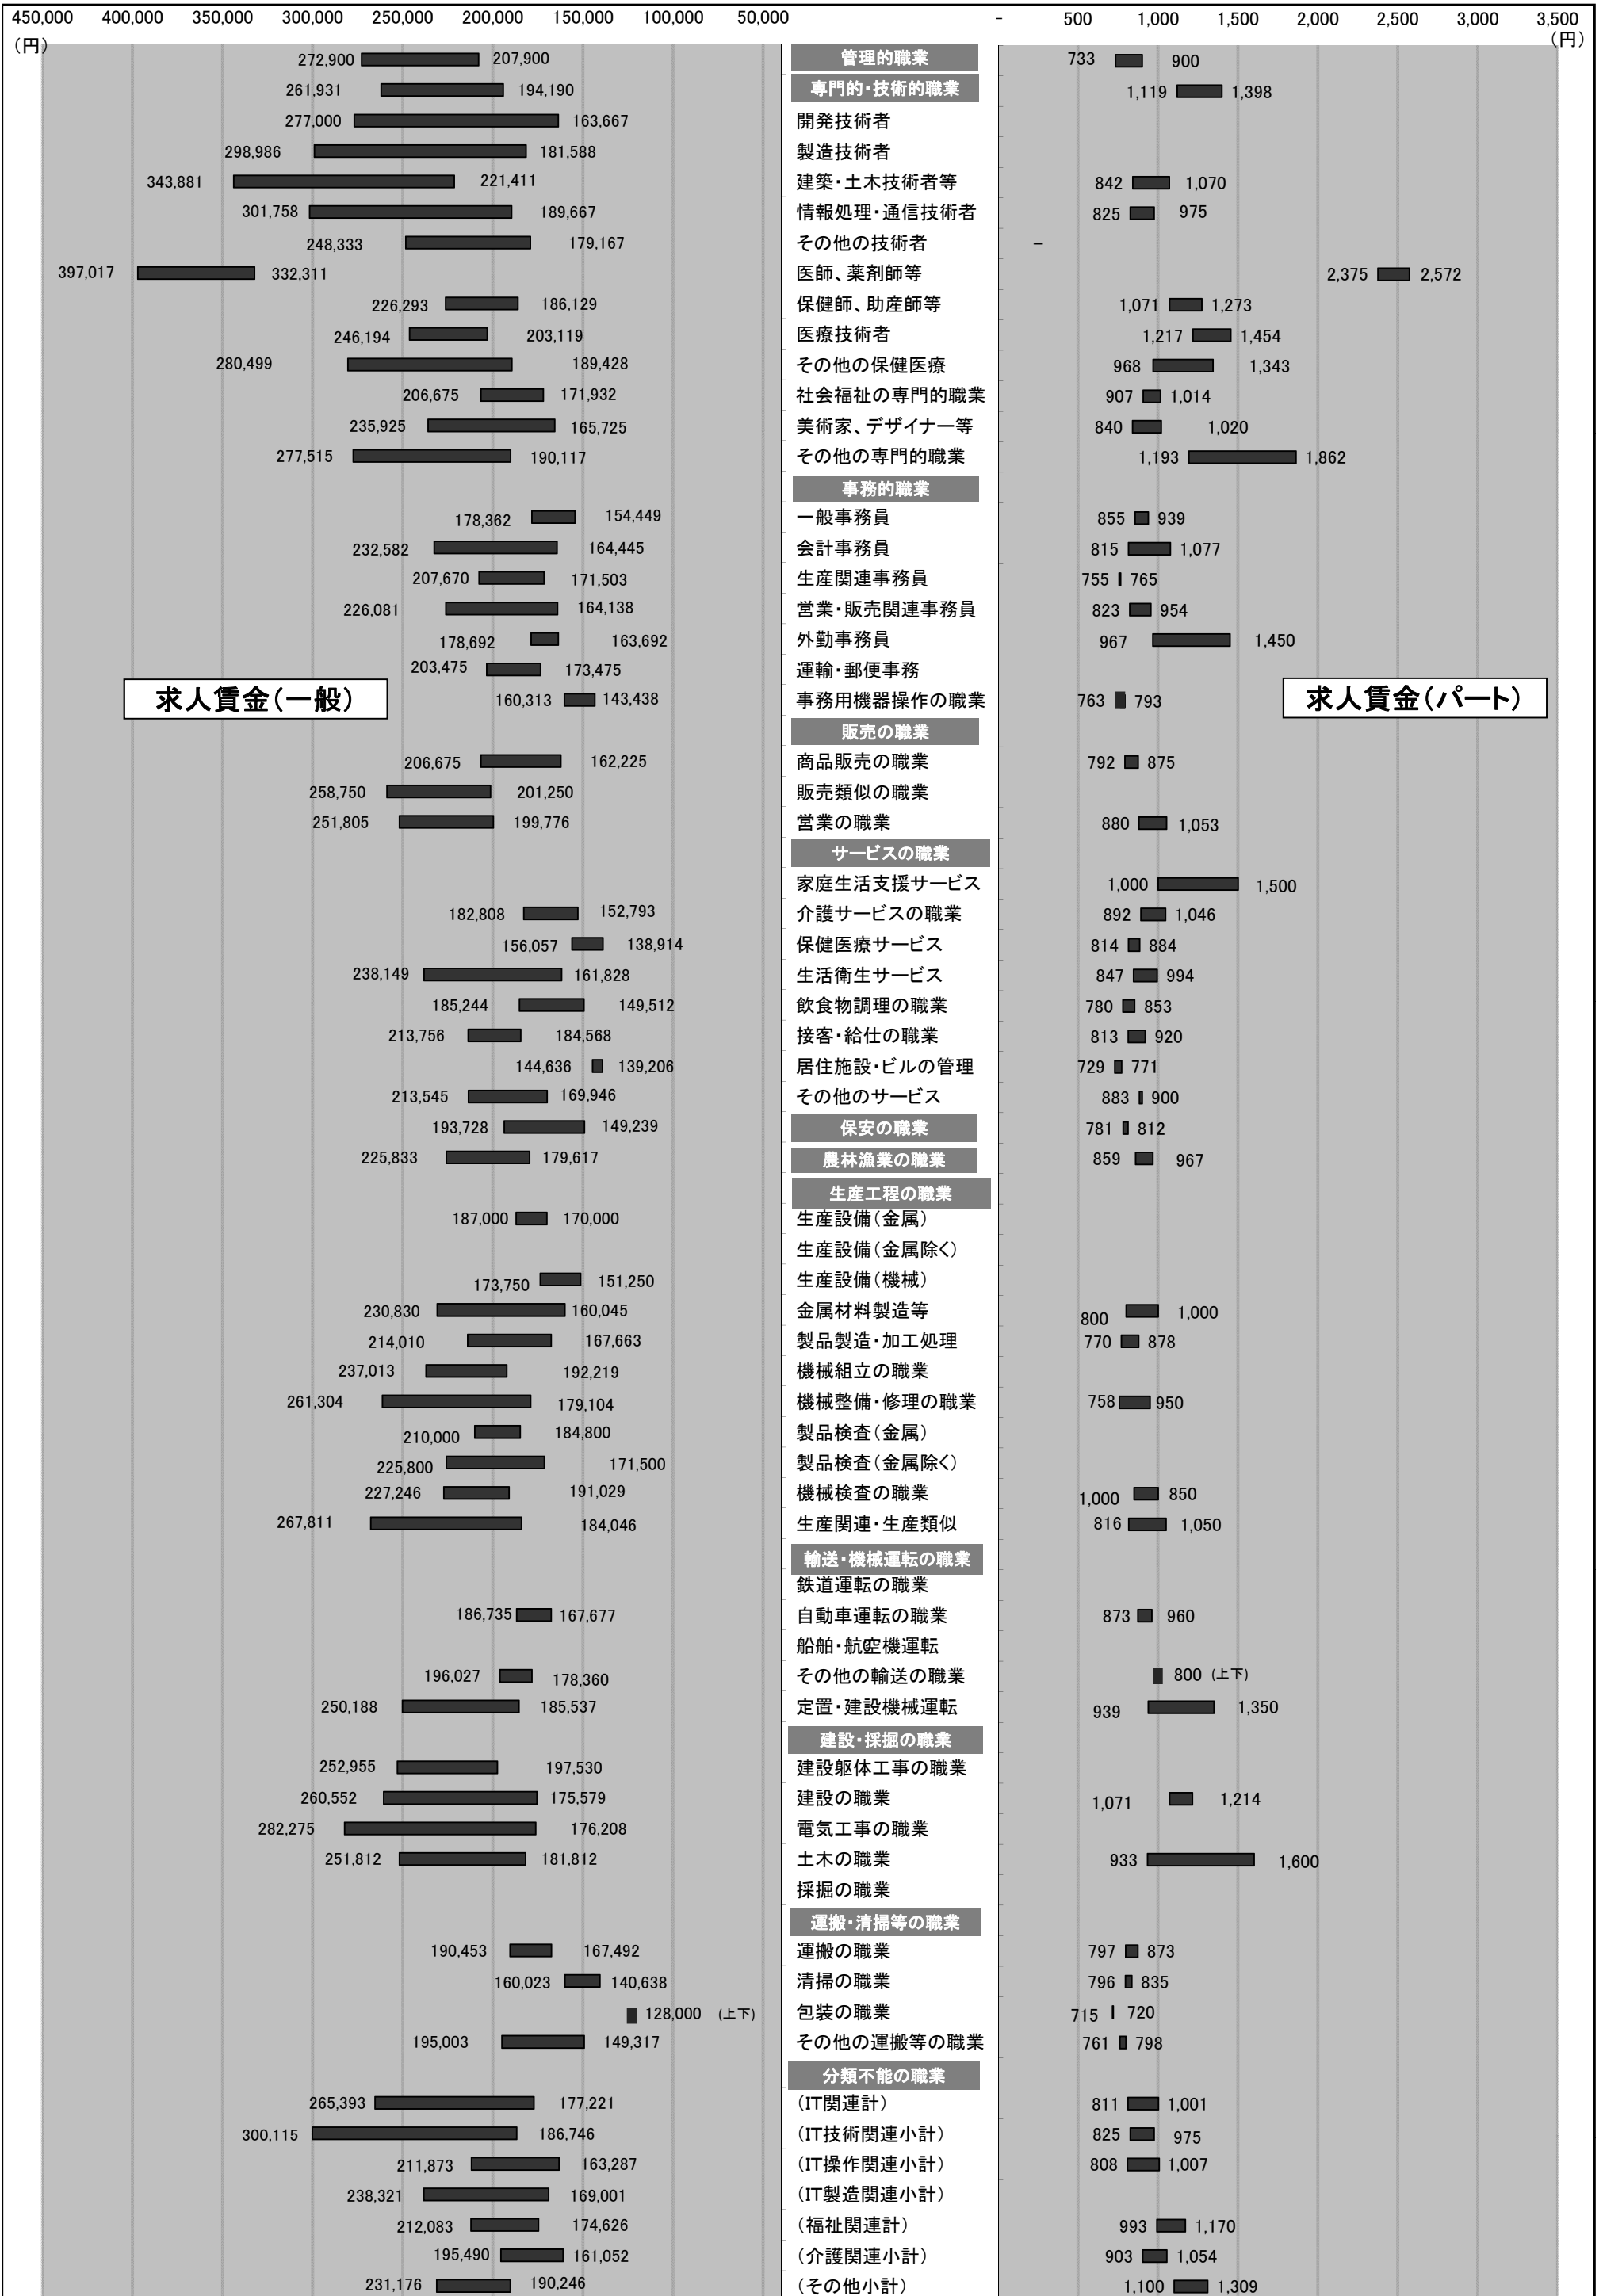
450,000 400,000 350,000 300,000 250,000 200,000 150,000 100,000 50,000 - 500 1,000 1,500 2,000 2,500 3,000 3,500
(円) (円)

求人賃金(一般)

求人賃金(パート)

| 一般(上限) | 一般(下限) | 職業 | パート(下限) | パート(上限) |
|---|---|---|---|---|
| 272,900 | 207,900 | 管理的職業 | 733 | 900 |
| 261,931 | 194,190 | 専門的・技術的職業 | 1,119 | 1,398 |
| 277,000 | 163,667 | 開発技術者 | | |
| 298,986 | 181,588 | 製造技術者 | | |
| 343,881 | 221,411 | 建築・土木技術者等 | 842 | 1,070 |
| 301,758 | 189,667 | 情報処理・通信技術者 | 825 | 975 |
| 248,333 | 179,167 | その他の技術者 | – | |
| 397,017 | 332,311 | 医師、薬剤師等 | 2,375 | 2,572 |
| 226,293 | 186,129 | 保健師、助産師等 | 1,071 | 1,273 |
| 246,194 | 203,119 | 医療技術者 | 1,217 | 1,454 |
| 280,499 | 189,428 | その他の保健医療 | 968 | 1,343 |
| 206,675 | 171,932 | 社会福祉の専門的職業 | 907 | 1,014 |
| 235,925 | 165,725 | 美術家、デザイナー等 | 840 | 1,020 |
| 277,515 | 190,117 | その他の専門的職業 | 1,193 | 1,862 |
| | | 事務的職業 | | |
| 178,362 | 154,449 | 一般事務員 | 855 | 939 |
| 232,582 | 164,445 | 会計事務員 | 815 | 1,077 |
| 207,670 | 171,503 | 生産関連事務員 | 755 | 765 |
| 226,081 | 164,138 | 営業・販売関連事務員 | 823 | 954 |
| 178,692 | 163,692 | 外勤事務員 | 967 | 1,450 |
| 203,475 | 173,475 | 運輸・郵便事務 | | |
| 160,313 | 143,438 | 事務用機器操作の職業 | 763 | 793 |
| | | 販売の職業 | | |
| 206,675 | 162,225 | 商品販売の職業 | 792 | 875 |
| 258,750 | 201,250 | 販売類似の職業 | | |
| 251,805 | 199,776 | 営業の職業 | 880 | 1,053 |
| | | サービスの職業 | | |
| | | 家庭生活支援サービス | 1,000 | 1,500 |
| 182,808 | 152,793 | 介護サービスの職業 | 892 | 1,046 |
| 156,057 | 138,914 | 保健医療サービス | 814 | 884 |
| 238,149 | 161,828 | 生活衛生サービス | 847 | 994 |
| 185,244 | 149,512 | 飲食物調理の職業 | 780 | 853 |
| 213,756 | 184,568 | 接客・給仕の職業 | 813 | 920 |
| 144,636 | 139,206 | 居住施設・ビルの管理 | 729 | 771 |
| 213,545 | 169,946 | その他のサービス | 883 | 900 |
| 193,728 | 149,239 | 保安の職業 | 781 | 812 |
| 225,833 | 179,617 | 農林漁業の職業 | 859 | 967 |
| | | 生産工程の職業 | | |
| 187,000 | 170,000 | 生産設備(金属) | | |
| | | 生産設備(金属除く) | | |
| 173,750 | 151,250 | 生産設備(機械) | | |
| 230,830 | 160,045 | 金属材料製造等 | 800 | 1,000 |
| 214,010 | 167,663 | 製品製造・加工処理 | 770 | 878 |
| 237,013 | 192,219 | 機械組立の職業 | | |
| 261,304 | 179,104 | 機械整備・修理の職業 | 758 | 950 |
| 210,000 | 184,800 | 製品検査(金属) | | |
| 225,800 | 171,500 | 製品検査(金属除く) | | |
| 227,246 | 191,029 | 機械検査の職業 | 1,000 | 850 |
| 267,811 | 184,046 | 生産関連・生産類似 | 816 | 1,050 |
| | | 輸送・機械運転の職業 | | |
| | | 鉄道運転の職業 | | |
| 186,735 | 167,677 | 自動車運転の職業 | 873 | 960 |
| | | 船舶・航空機運転 | | |
| 196,027 | 178,360 | その他の輸送の職業 | | 800 (上下) |
| 250,188 | 185,537 | 定置・建設機械運転 | 939 | 1,350 |
| | | 建設・採掘の職業 | | |
| 252,955 | 197,530 | 建設躯体工事の職業 | | |
| 260,552 | 175,579 | 建設の職業 | 1,071 | 1,214 |
| 282,275 | 176,208 | 電気工事の職業 | | |
| 251,812 | 181,812 | 土木の職業 | 933 | 1,600 |
| | | 採掘の職業 | | |
| | | 運搬・清掃等の職業 | | |
| 190,453 | 167,492 | 運搬の職業 | 797 | 873 |
| 160,023 | 140,638 | 清掃の職業 | 796 | 835 |
| | 128,000 (上下) | 包装の職業 | 715 | 720 |
| 195,003 | 149,317 | その他の運搬等の職業 | 761 | 798 |
| | | 分類不能の職業 | | |
| 265,393 | 177,221 | (IT関連計) | 811 | 1,001 |
| 300,115 | 186,746 | (IT技術関連小計) | 825 | 975 |
| 211,873 | 163,287 | (IT操作関連小計) | 808 | 1,007 |
| 238,321 | 169,001 | (IT製造関連小計) | | |
| 212,083 | 174,626 | (福祉関連計) | 993 | 1,170 |
| 195,490 | 161,052 | (介護関連小計) | 903 | 1,054 |
| 231,176 | 190,246 | (その他小計) | 1,100 | 1,309 |